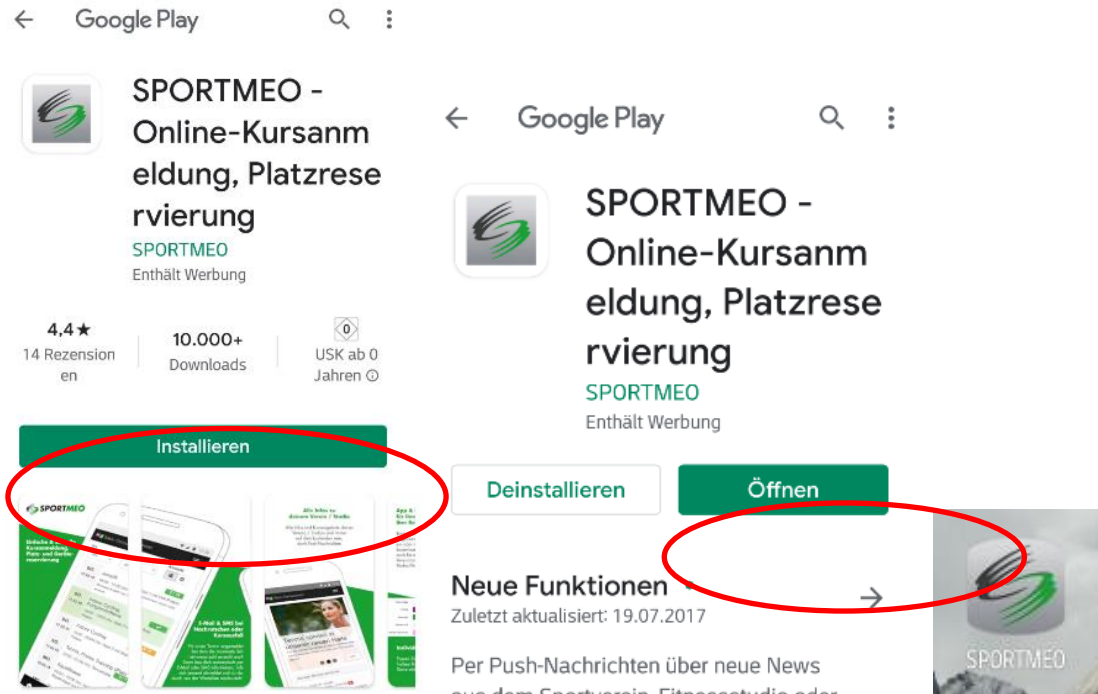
Google Play

SPORTMEO - Online-Kursanmeldung, Platzreservierung
SPORTMEO
Enthält Werbung

4,4★
14 Rezensionen

10.000+
Downloads

0
USK ab 0 Jahren ⓘ

Installieren

SPORTMEO

Google Play

SPORTMEO - Online-Kursanmeldung, Platzreservierung
SPORTMEO
Enthält Werbung

Deinstallieren

Öffnen

Neue Funktionen
Zuletzt aktualisiert: 19.07.2017

Per Push-Nachrichten über neue News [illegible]

SPORTMEO